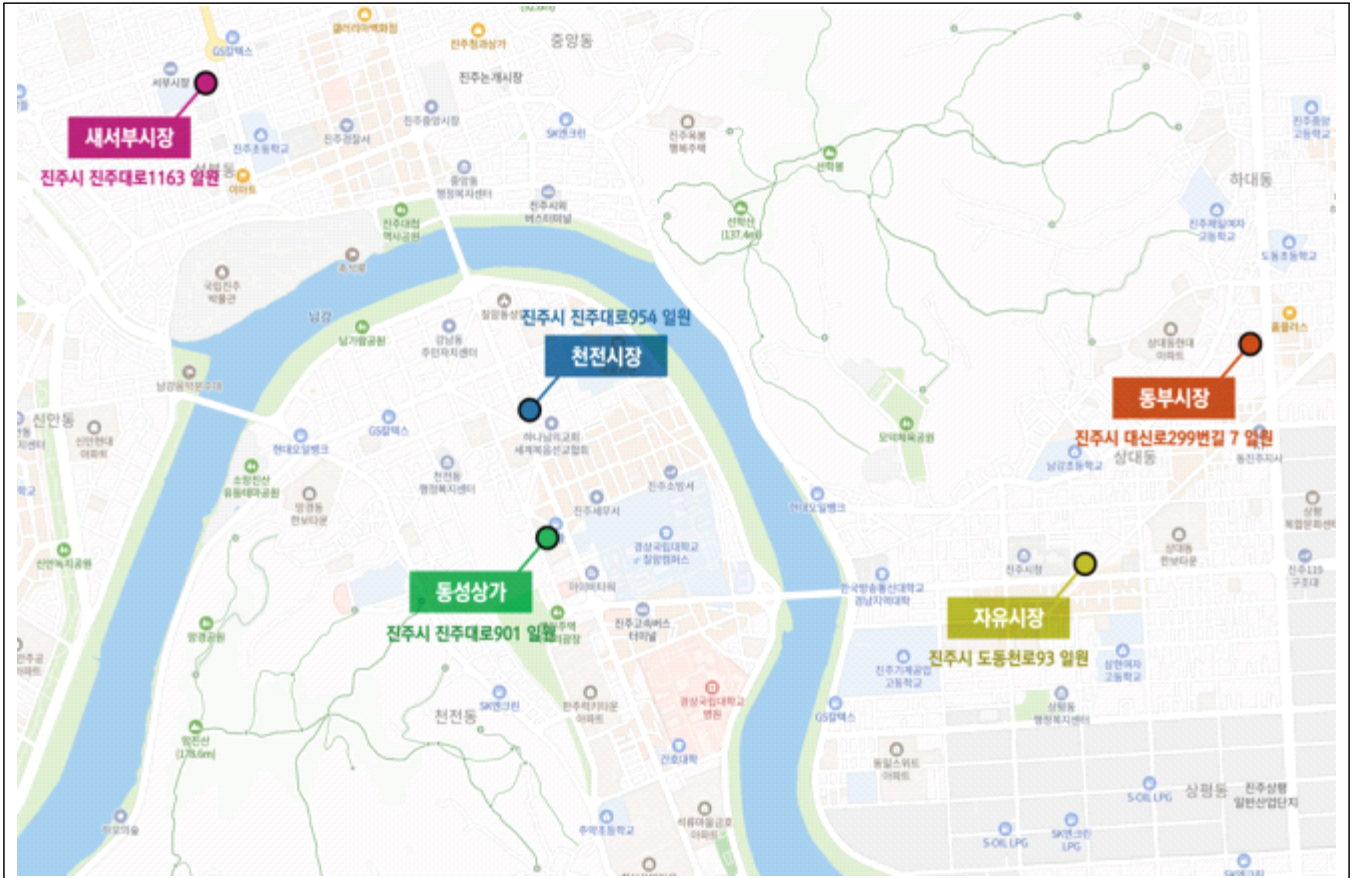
새서부시장
진주시 진주대로1163 일원

진주시 진주대로954 일원
천전시장

동부시장
진주시 대신로299번길 7 일원

동성상가
진주시 진주대로901 일원

자유시장
진주시 도동천로93 일원

GS칼텍스
서부시장
진주중앙시장
진주논개시장
중앙동
SK엔크린
진주경찰서
진주초등학교
상봉동
이마트
중앙동 행정복지센터
진주시외버스터미널
선학산 (137.4m)
하대동
진주대첩 역사공원
국립진주박물관
남강
칠암동
강남동 주민자치센터
남가람공원
상대동현대아파트
홈플러스
신안동
GS칼텍스
하나님의교회 세계복음선교협회
모덕체육공원
상대동
남강초등학교
천전동 행정복지센터
진주소방서
현대오일뱅크
진주세무서
경상국립대학교 칠암캠퍼스
신안녹지공원
망경동
상대동 한보타운
진주시청
한국방송통신대학교 경남지역대학
진주교육대학교
진주기계공업고등학교
삼현여자고등학교
망경공원
천전동
SK엔크린
경상국립대학교병원
GS칼텍스
상평동
진주상평일반산업단지
S-OIL LPG
SK엔크린 LPG
주약초등학교
간호대학
망진산 (178.6m)